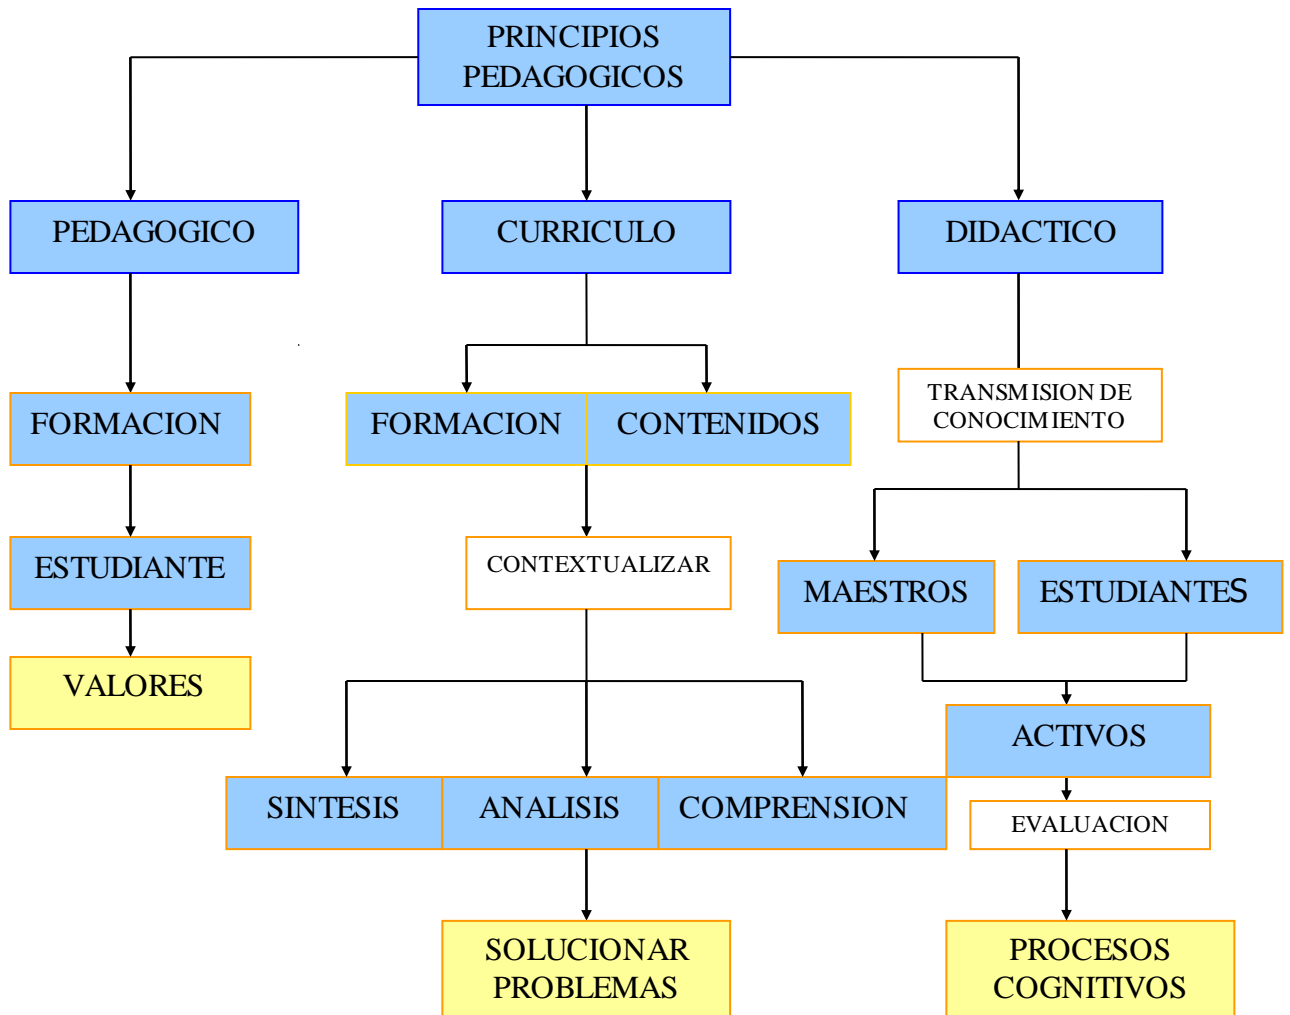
PRINCIPIOS PEDAGOGICOS

PEDAGOGICO

CURRICULO

DIDACTICO

FORMACION

FORMACION

CONTENIDOS

TRANSMISION DE CONOCIMIENTO

ESTUDIANTE

CONTEXTUALIZAR

MAESTROS

ESTUDIANTES

VALORES

ACTIVOS

SINTESIS

ANALISIS

COMPRENSION

EVALUACION

SOLUCIONAR PROBLEMAS

PROCESOS COGNITIVOS